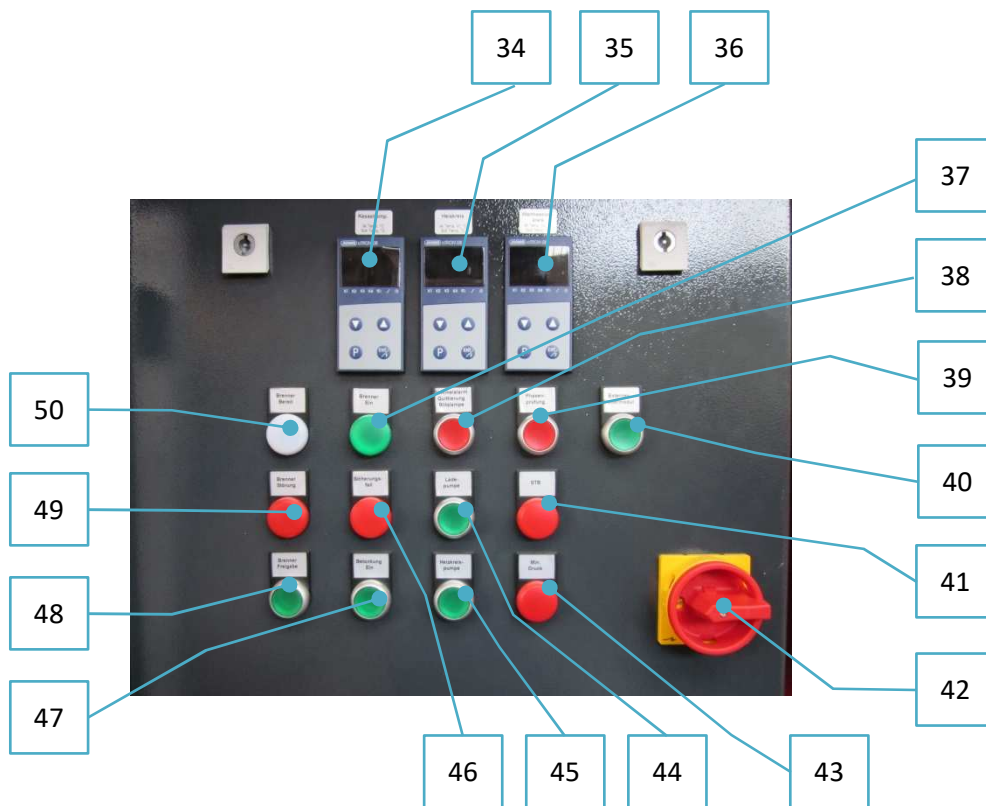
34
35
36
37
38
39
40
41
42
43
44
45
46
47
48
49
50

Brenner Bereit
Brenner Ein
Pumpen-prüfung
STB
Brenner Störung
Sicherung fehlt
Lade-pumpe
Brenner Freigabe
Beleuchtung Ein
Heizkreis-pumpe
Min. Druck
Heizkreis
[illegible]
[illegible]
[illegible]
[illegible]